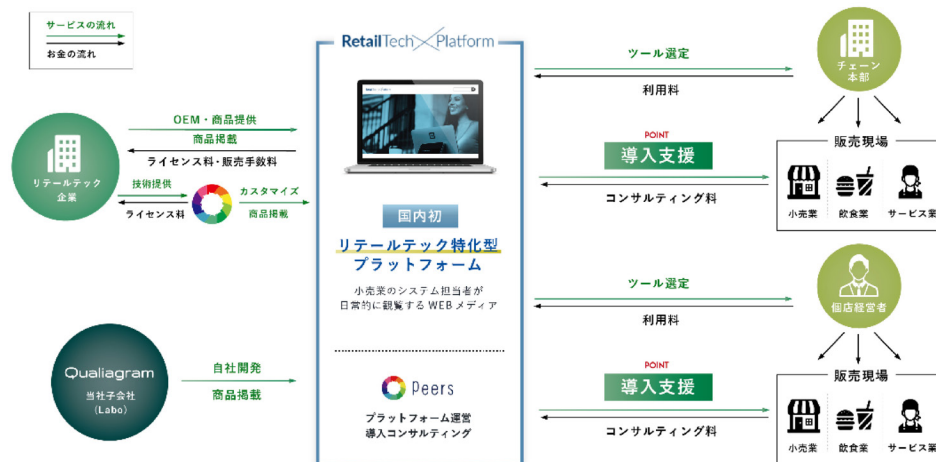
サービスの流れ
お金の流れ

RetailTech Platform

リテールテック企業

OEM・商品提供
商品掲載
ライセンス料・販売手数料

技術提供
ライセンス料
カスタマイズ
商品掲載

国内初
リテールテック特化型
プラットフォーム
小売業のシステム担当者が
日常的に観覧するWEBメディア

Qualiagram
当社子会社
(Labo)

自社開発
商品掲載

Peers
プラットフォーム運営
導入コンサルティング

ツール選定
利用料
POINT
導入支援
コンサルティング料

チェーン本部
販売現場
小売業
飲食業
サービス業

ツール選定
利用料
POINT
導入支援
コンサルティング料

個店経営者
販売現場
小売業
飲食業
サービス業